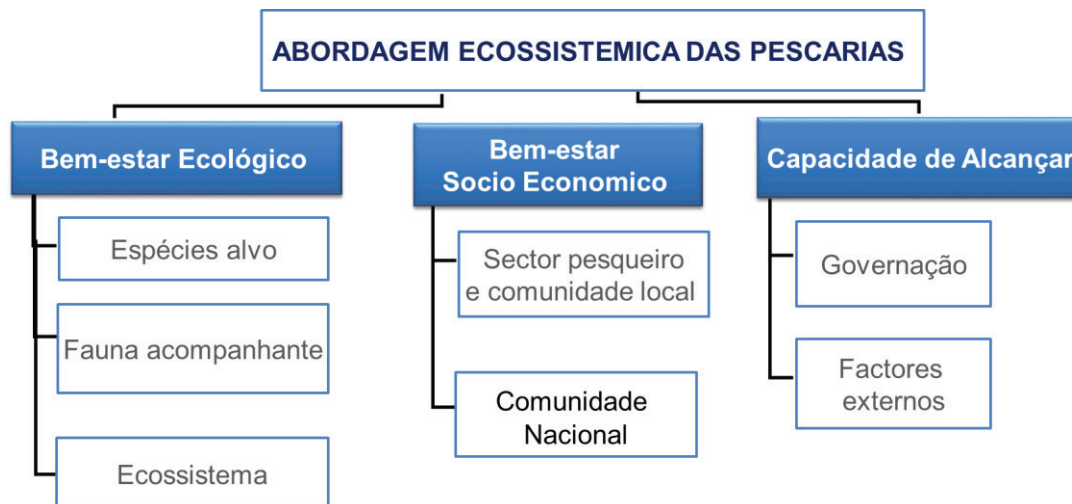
ABORDAGEM ECOSSISTEMICA DAS PESCARIAS

Bem-estar Ecológico

Espécies alvo

Fauna acompanhante

Ecossistema

Bem-estar Socio Economico

Sector pesqueiro e comunidade local

Comunidade Nacional

Capacidade de Alcança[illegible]

Governação

Factores externos